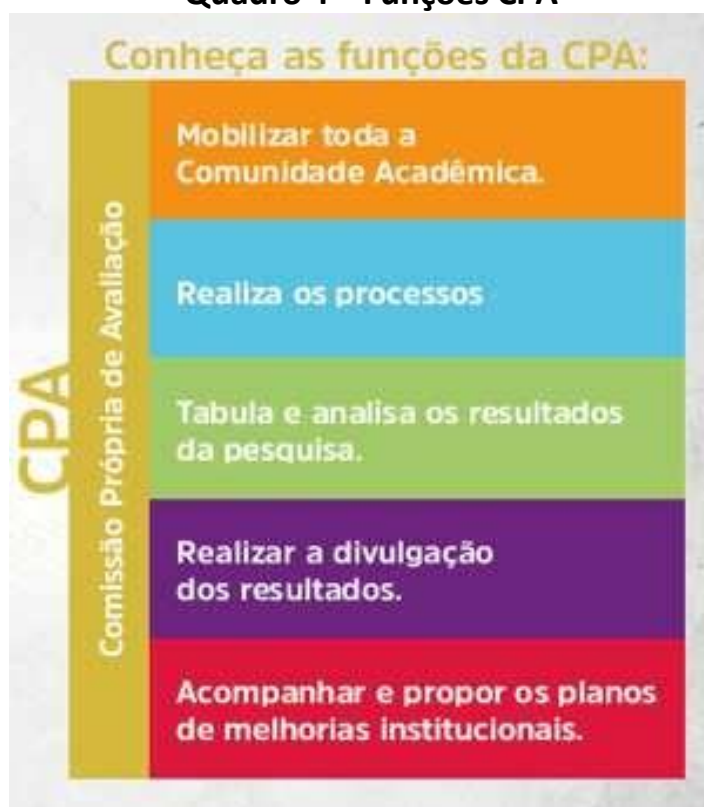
Quadro 1 - Funções CPA

Conheça as funções da CPA:

CPA

Comissão Própria de Avaliação

Mobilizar toda a Comunidade Acadêmica.

Realiza os processos

Tabula e analisa os resultados da pesquisa.

Realizar a divulgação dos resultados.

Acompanhar e propor os planos de melhorias institucionais.